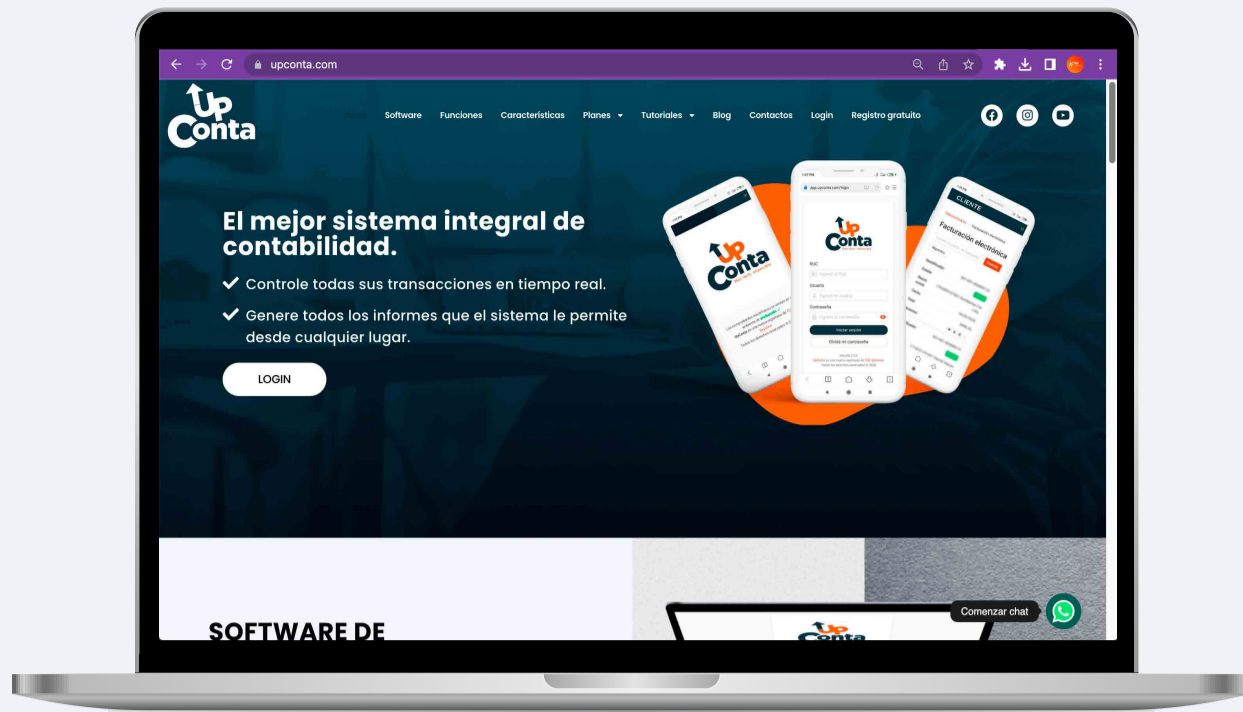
upconta.com

Up Conta

Inicio Software Funciones Características Planes Tutoriales Blog Contactos Login Registro gratuito

El mejor sistema integral de contabilidad.

✔ Controle todas sus transacciones en tiempo real.

✔ Genere todos los informes que el sistema le permite desde cualquier lugar.

LOGIN

Up Conta

Up Conta

RUC
Usuario
Contraseña
Iniciar sesión
Olvidé mi contraseña

CLIENTE
Facturación electrónica

SOFTWARE DE

Comenzar chat

Up Conta